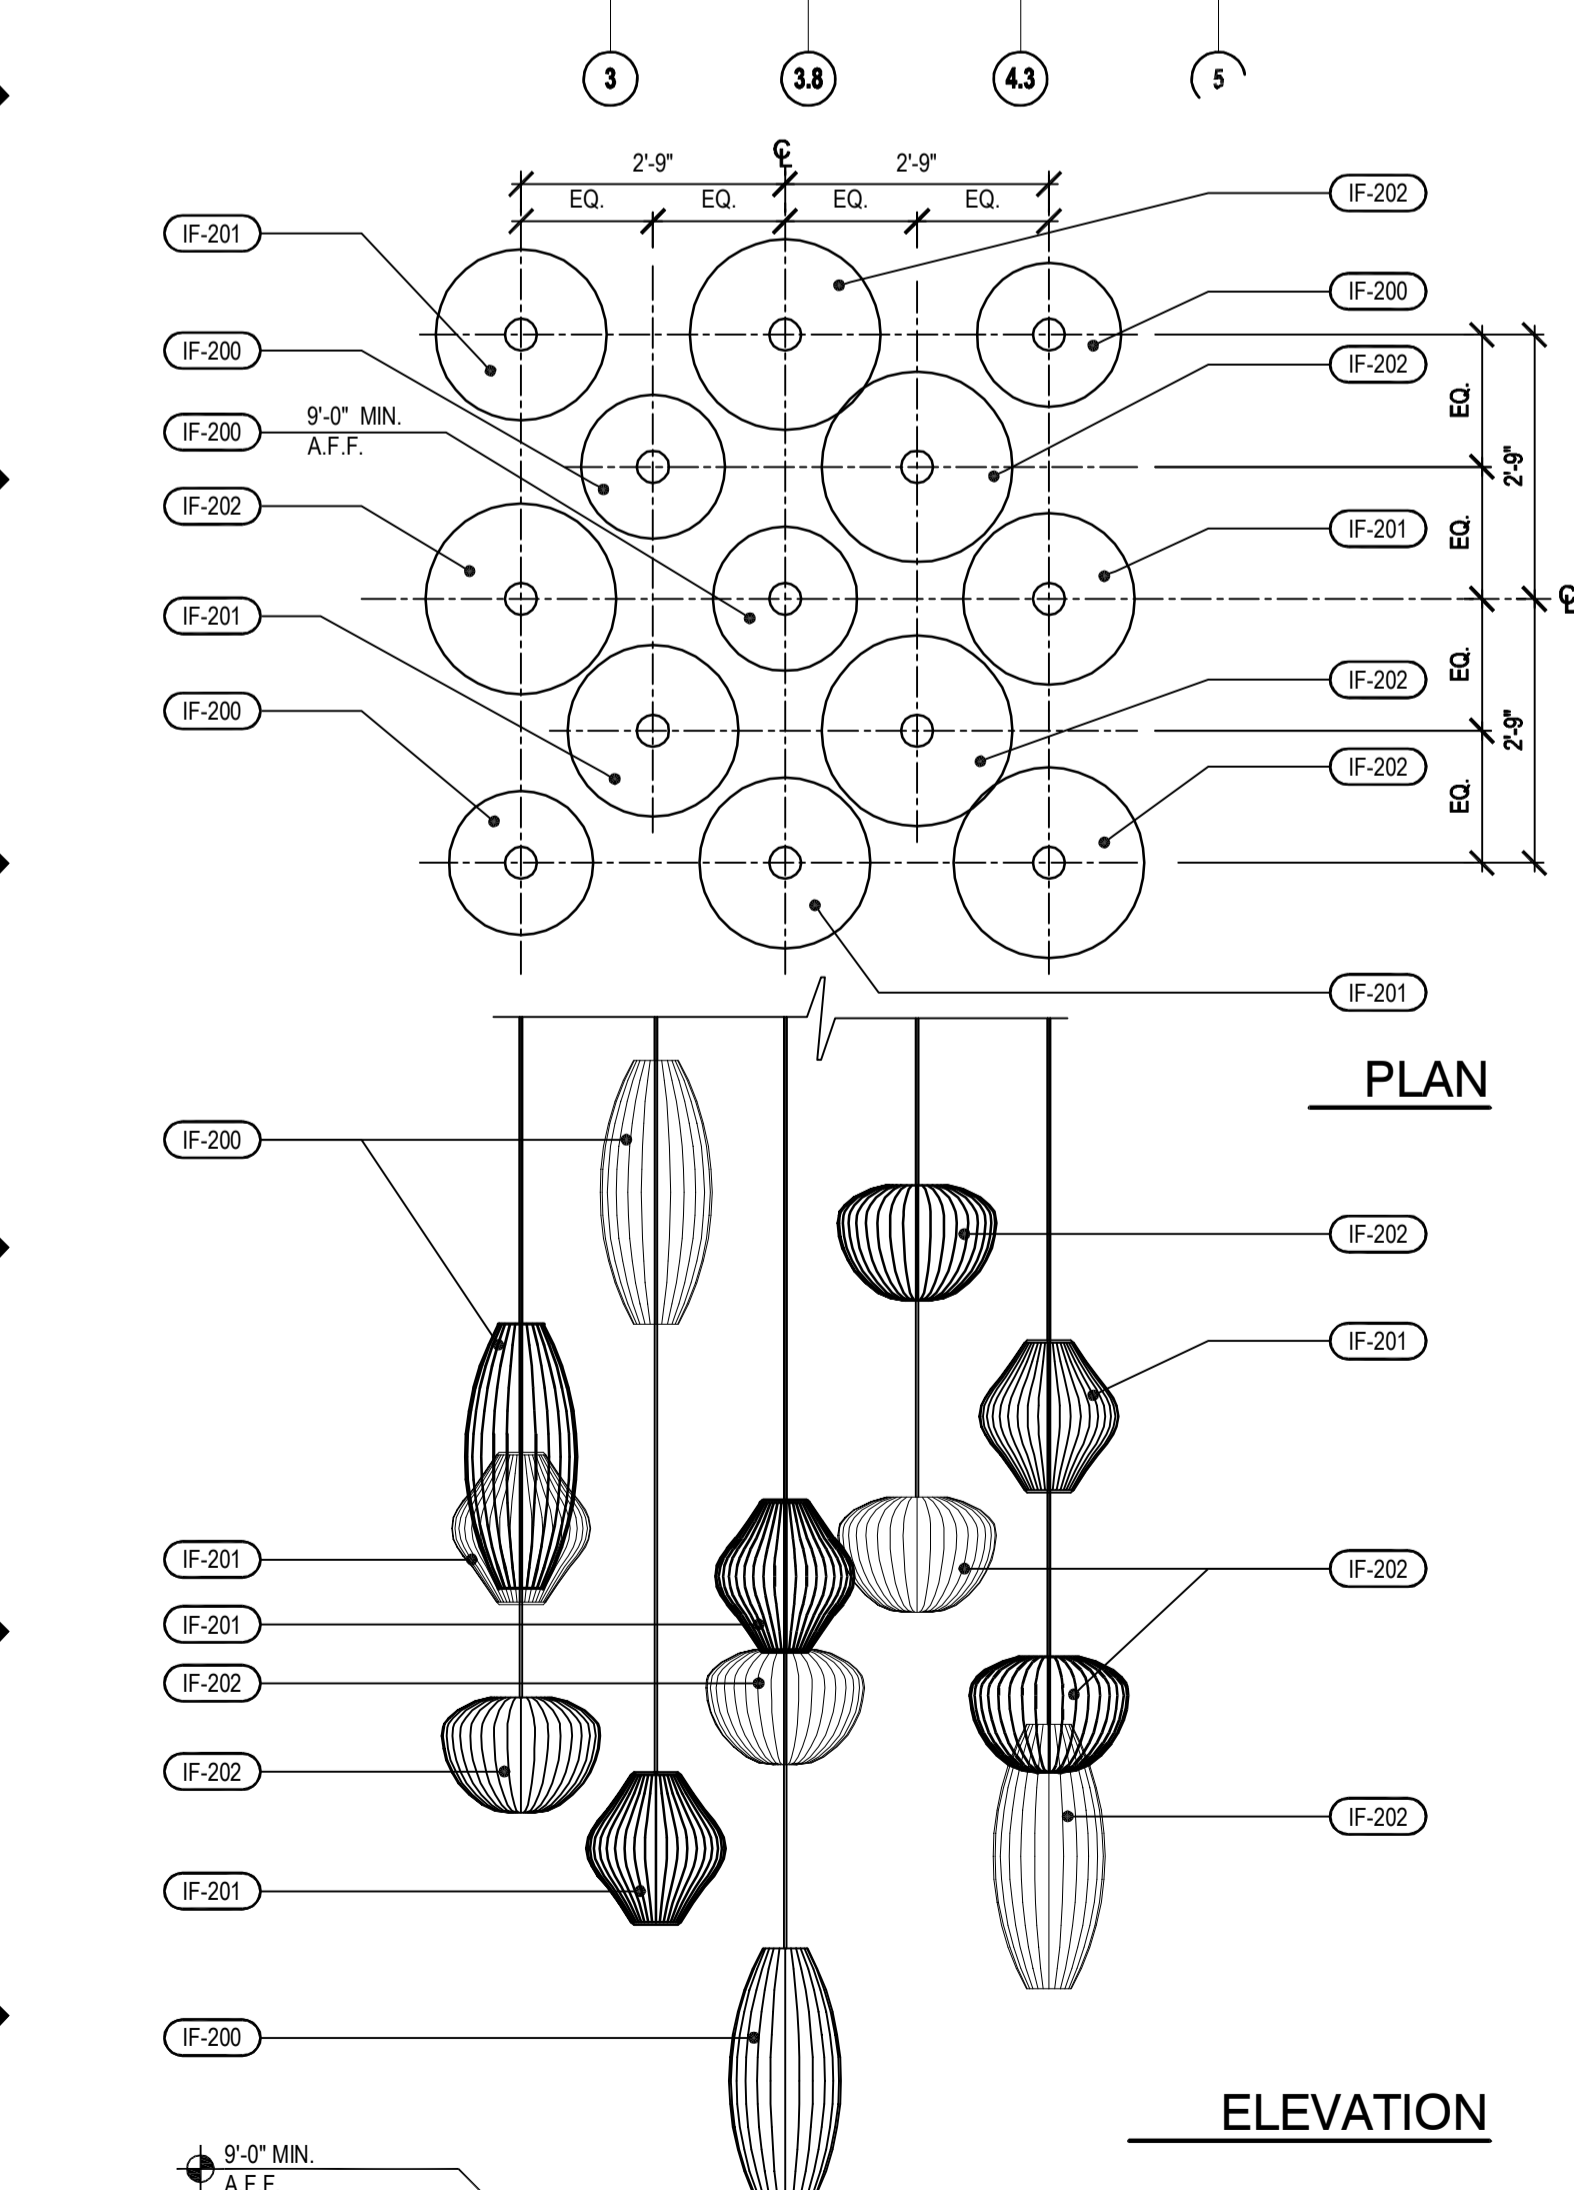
3
3.8
4.3
5

℄
2'-9"
2'-9"
EQ.
EQ.
EQ.
EQ.

IF-201
IF-200
9'-0" MIN.
A.F.F.
IF-200
IF-202
IF-201
IF-200

IF-202
IF-200
IF-202
IF-201
IF-202
IF-202
IF-201

EQ.
2'-9"
EQ.
EQ.
2'-9"
EQ.
℄

PLAN

IF-200
IF-201
IF-201
IF-202
IF-202
IF-201
IF-200

IF-202
IF-201
IF-202
IF-202

ELEVATION

9'-0" MIN.
A.F.F.